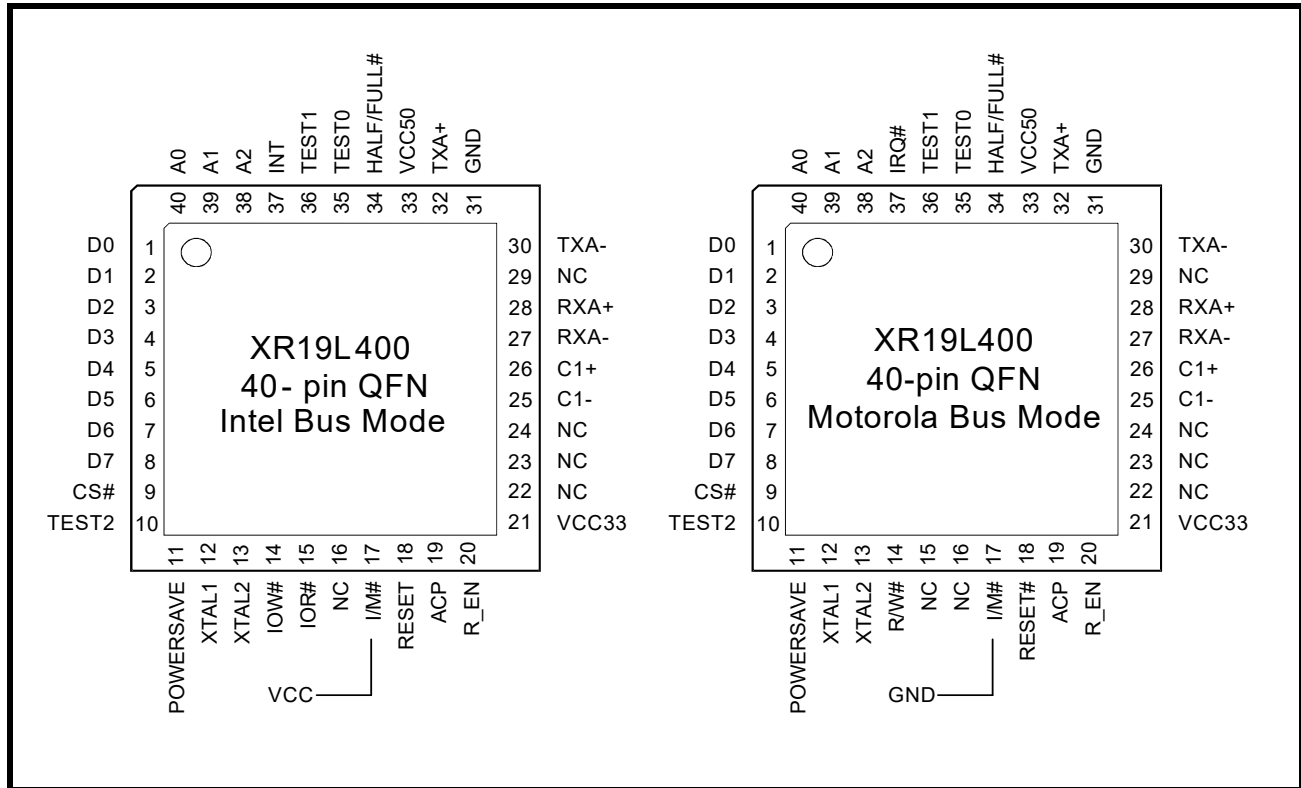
A0 A1 A2 INT TEST1 TEST0 HALF/FULL# VCC50 TXA+ GND
40 39 38 37 36 35 34 33 32 31

D0 1
D1 2
D2 3
D3 4
D4 5
D5 6
D6 7
D7 8
CS# 9
TEST2 10

30 TXA-
29 NC
28 RXA+
27 RXA-
26 C1+
25 C1-
24 NC
23 NC
22 NC
21 VCC33

XR19L400
40- pin QFN
Intel Bus Mode

11 12 13 14 15 16 17 18 19 20
POWERSAVE XTAL1 XTAL2 IOW# IOR# NC I/M# RESET ACP R_EN

VCC

A0 A1 A2 IRQ# TEST1 TEST0 HALF/FULL# VCC50 TXA+ GND
40 39 38 37 36 35 34 33 32 31

D0 1
D1 2
D2 3
D3 4
D4 5
D5 6
D6 7
D7 8
CS# 9
TEST2 10

30 TXA-
29 NC
28 RXA+
27 RXA-
26 C1+
25 C1-
24 NC
23 NC
22 NC
21 VCC33

XR19L400
40-pin QFN
Motorola Bus Mode

11 12 13 14 15 16 17 18 19 20
POWERSAVE XTAL1 XTAL2 R/W# NC NC I/M# RESET# ACP R_EN

GND